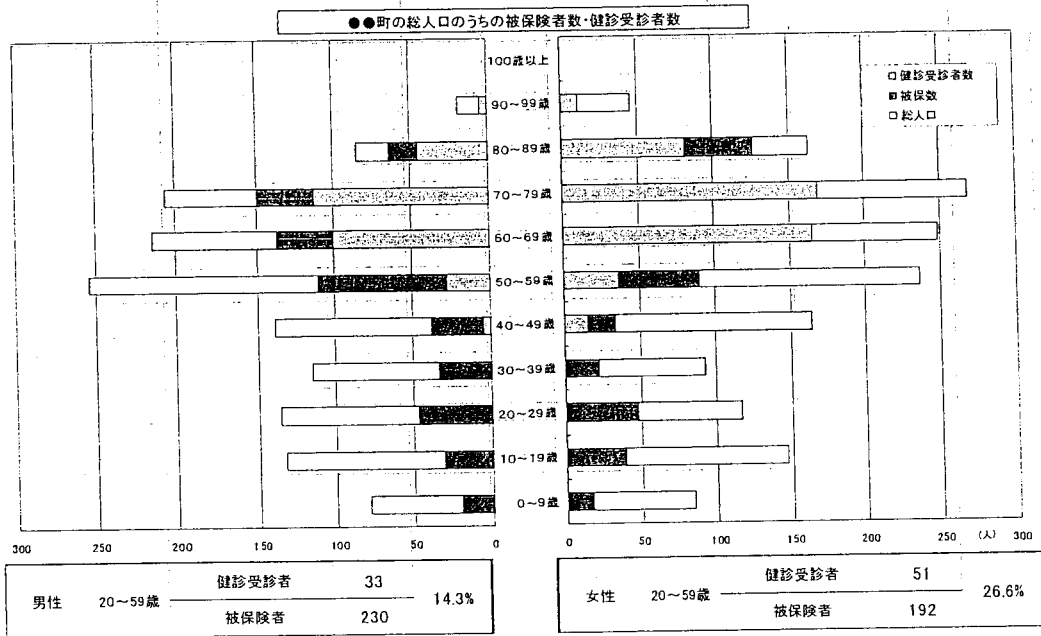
●●町の総人口のうちの被保険者数・健診受診者数

100歳以上
90～99歳
80～89歳
70～79歳
60～69歳
50～59歳
40～49歳
30～39歳
20～29歳
10～19歳
0～9歳

□ 健診受診者数
■ 被保数
□ 総人口

300 250 200 150 100 50 0

0 50 100 150 200 250 (人) 300

男性 20～59歳 $\frac{\text{健診受診者}\quad 33}{\text{被保険者}\quad 230}$ 14.3%

女性 20～59歳 $\frac{\text{健診受診者}\quad 51}{\text{被保険者}\quad 192}$ 26.6%